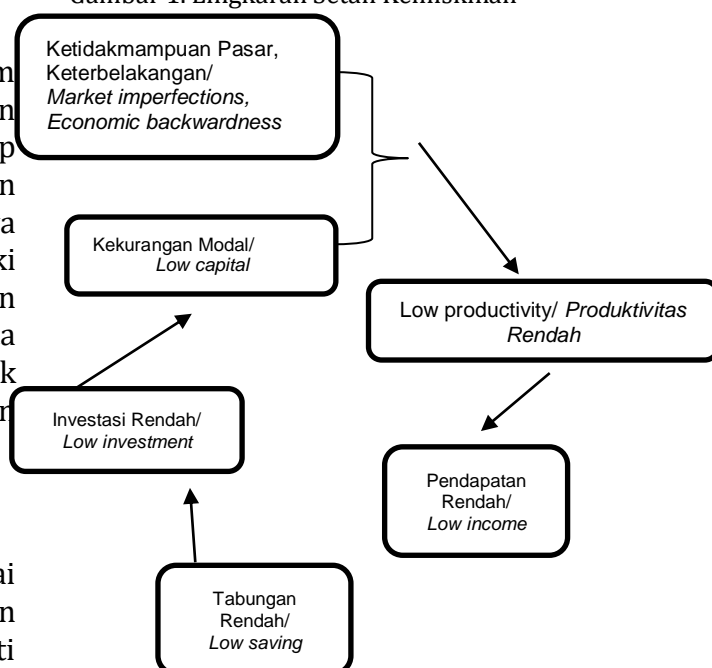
Gambar 1. Lingkaran Setan Kemiskinan

Ketidakmampuan Pasar, Keterbelakangan/ *Market imperfections, Economic backwardness*

Kekurangan Modal/ *Low capital*

Low productivity/ *Produktivitas Rendah*

Investasi Rendah/ *Low investment*

Pendapatan Rendah/ *Low income*

Tabungan Rendah/ *Low saving*

m
n
p
n
a
ki
n
a
k
m

ai
n
ti